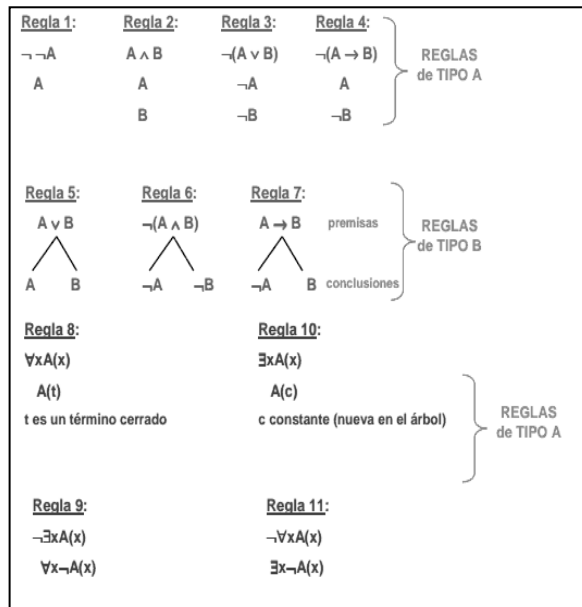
Regla 1:
$\neg\neg A$
$A$

Regla 2:
$A \wedge B$
$A$
$B$

Regla 3:
$\neg(A \vee B)$
$\neg A$
$\neg B$

Regla 4:
$\neg(A \rightarrow B)$
$A$
$\neg B$

REGLAS de TIPO A

Regla 5:
$A \vee B$
$A$ $B$

Regla 6:
$\neg(A \wedge B)$
$\neg A$ $\neg B$

Regla 7:
$A \rightarrow B$
$\neg A$ $B$

premisas
conclusiones

REGLAS de TIPO B

Regla 8:
$\forall x A(x)$
$A(t)$
t es un término cerrado

Regla 10:
$\exists x A(x)$
$A(c)$
c constante (nueva en el árbol)

REGLAS de TIPO A

Regla 9:
$\neg\exists x A(x)$
$\forall x \neg A(x)$

Regla 11:
$\neg\forall x A(x)$
$\exists x \neg A(x)$